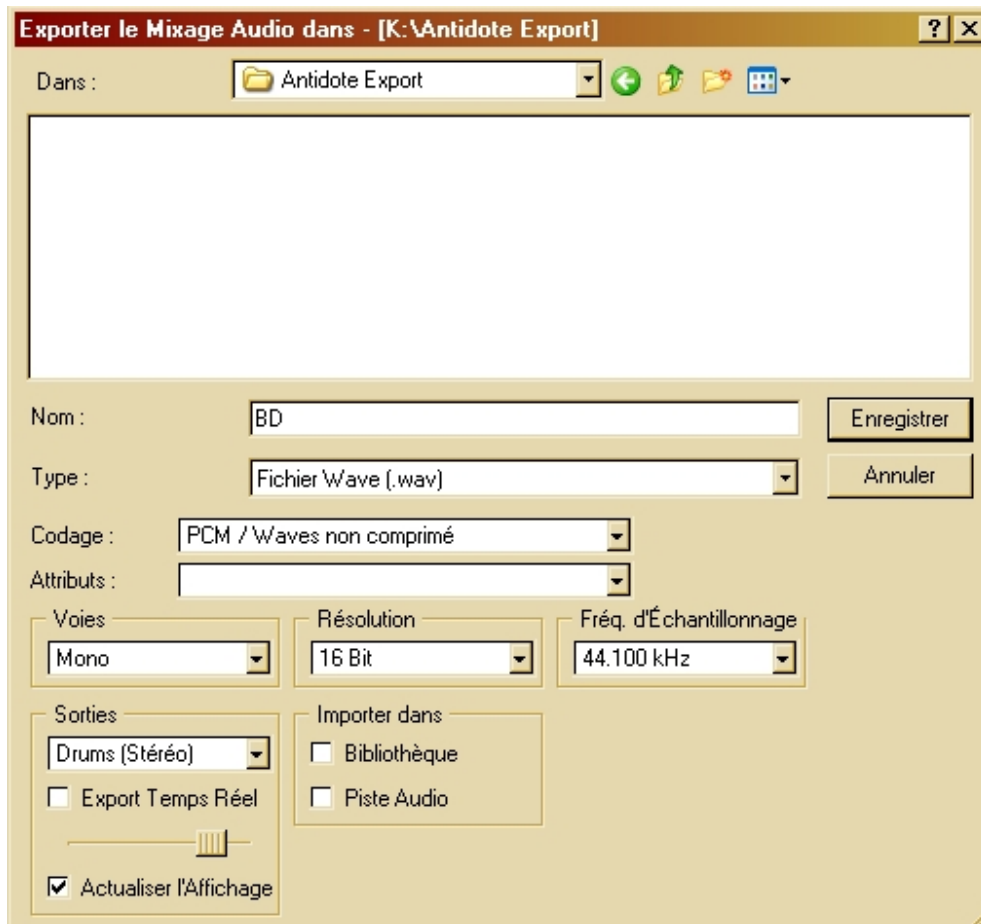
Exporter le Mixage Audio dans - [K:\Antidote Export]

?

Dans : Antidote Export

Nom : BD

Enregistrer

Type : Fichier Wave (.wav)

Annuler

Codage : PCM / Waves non comprimé

Attributs :

Voies
Mono

Résolution
16 Bit

Fréq. d'Échantillonnage
44.100 kHz

Sorties
Drums (Stéréo)
Export Temps Réel
Actualiser l'Affichage

Importer dans
Bibliothèque
Piste Audio